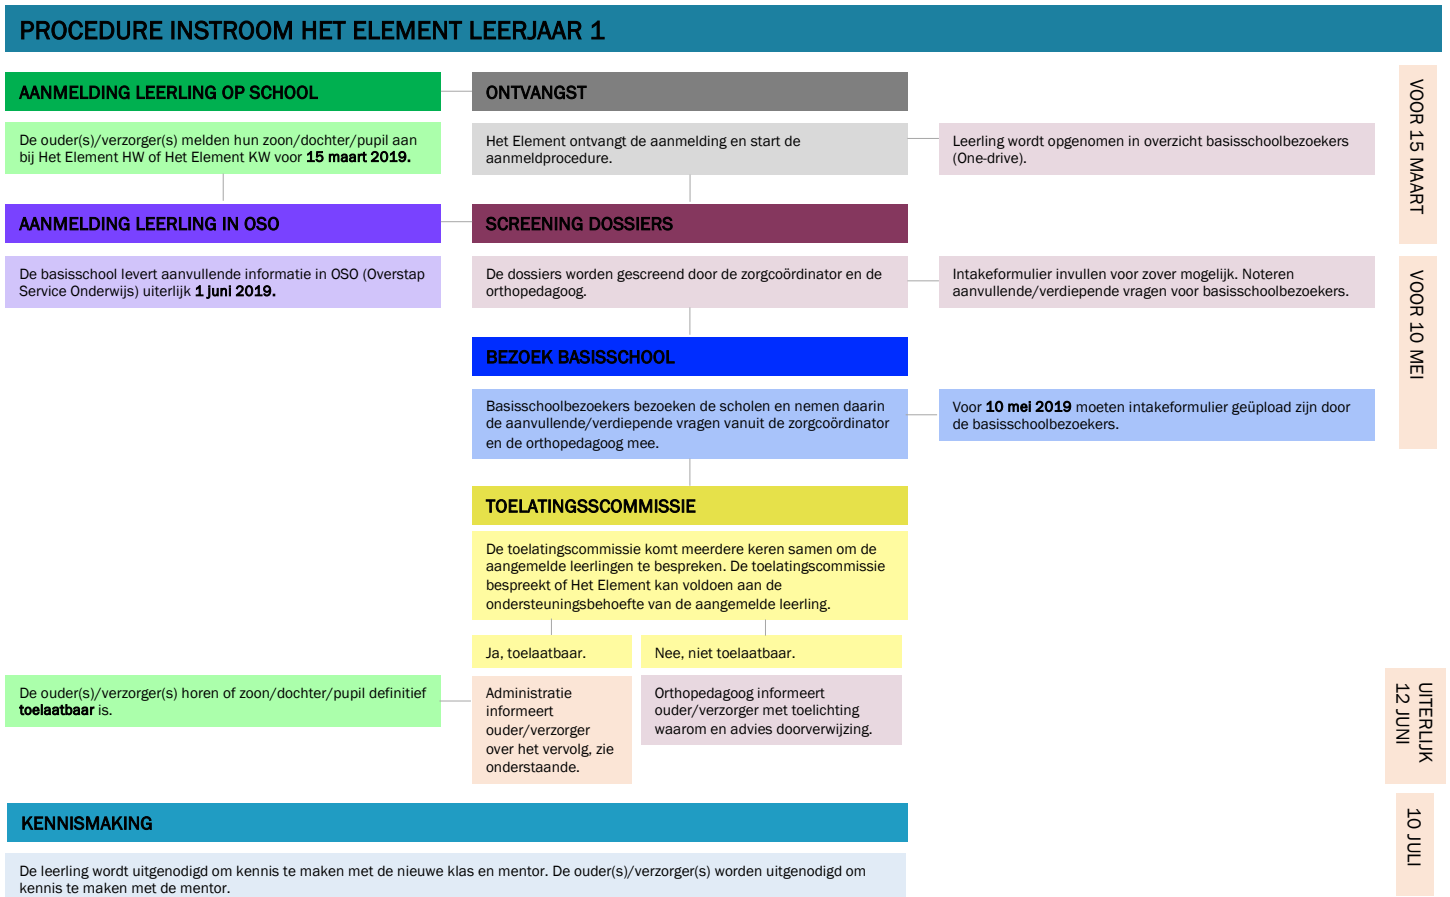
PROCEDURE INSTROOM HET ELEMENT LEERJAAR 1

AANMELDING LEERLING OP SCHOOL

De ouder(s)/verzorger(s) melden hun zoon/dochter/pupil aan bij Het Element HW of Het Element KW voor **15 maart 2019.**

ONTVANGST

Het Element ontvangt de aanmelding en start de aanmeldprocedure.

Leerling wordt opgenomen in overzicht basisschoolbezoekers (One-drive).

VOOR 15 MAART

AANMELDING LEERLING IN OSO

De basisschool levert aanvullende informatie in OSO (Overstap Service Onderwijs) uiterlijk **1 juni 2019.**

SCREENING DOSSIERS

De dossiers worden gescreend door de zorgcoördinator en de orthopedagoog.

Intakeformulier invullen voor zover mogelijk. Noteren aanvullende/verdiepende vragen voor basisschoolbezoekers.

VOOR 10 MEI

BEZOEK BASISSCHOOL

Basisschoolbezoekers bezoeken de scholen en nemen daarin de aanvullende/verdiepende vragen vanuit de zorgcoördinator en de orthopedagoog mee.

Voor **10 mei 2019** moeten intakeformulier geüpload zijn door de basisschoolbezoekers.

TOELATINGSSCOMMISSIE

De toelatingscommissie komt meerdere keren samen om de aangemelde leerlingen te bespreken. De toelatingscommissie bespreekt of Het Element kan voldoen aan de ondersteuningsbehoefte van de aangemelde leerling.

Ja, toelaatbaar.

Nee, niet toelaatbaar.

De ouder(s)/verzorger(s) horen of zoon/dochter/pupil definitief **toelaatbaar** is.

Administratie informeert ouder/verzorger over het vervolg, zie onderstaande.

Orthopedagoog informeert ouder/verzorger met toelichting waarom en advies doorverwijzing.

UITERLIJK 12 JUNI

KENNISMAKING

De leerling wordt uitgenodigd om kennis te maken met de nieuwe klas en mentor. De ouder(s)/verzorger(s) worden uitgenodigd om kennis te maken met de mentor.

10 JULI